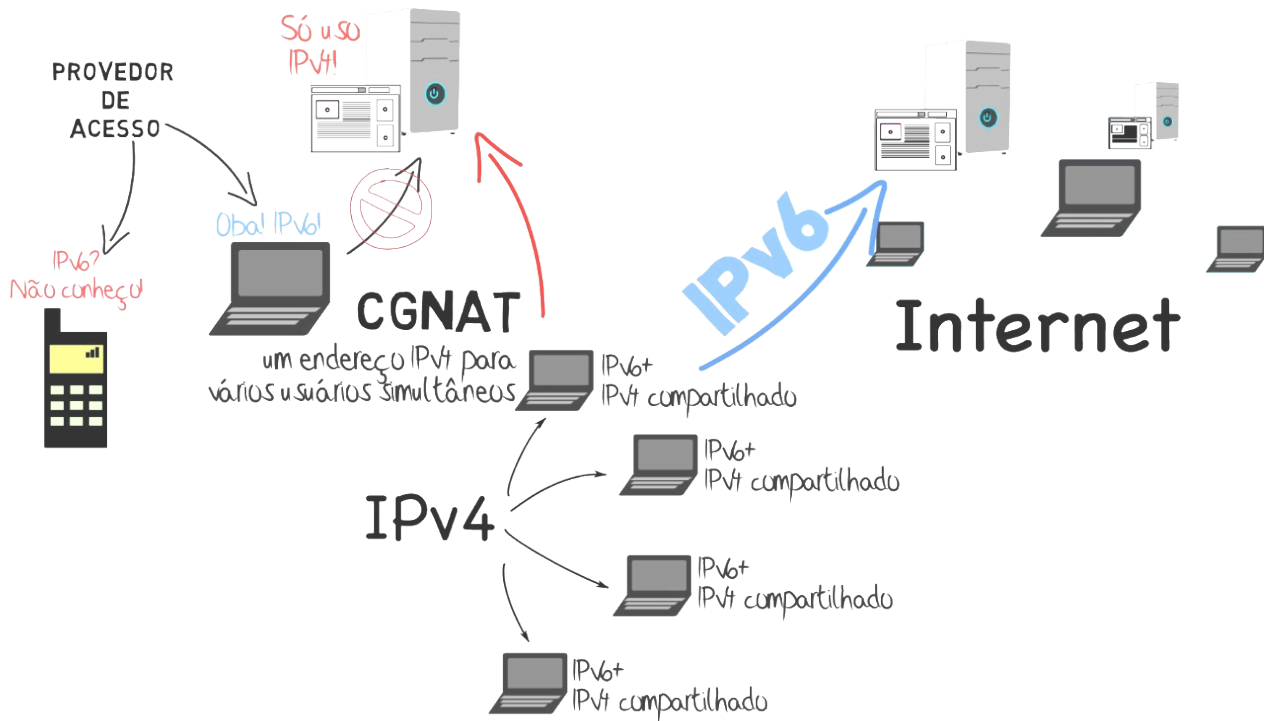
Só uso IPv4!

PROVEDOR DE ACESSO

Oba! IPv6!

IPv6? Não conheço!

CGNAT

um endereço IPv4 para vários usuários simultâneos

IPv6

Internet

IPv6+
IPv4 compartilhado

IPv6+
IPv4 compartilhado

IPv4

IPv6+
IPv4 compartilhado

IPv6+
IPv4 compartilhado